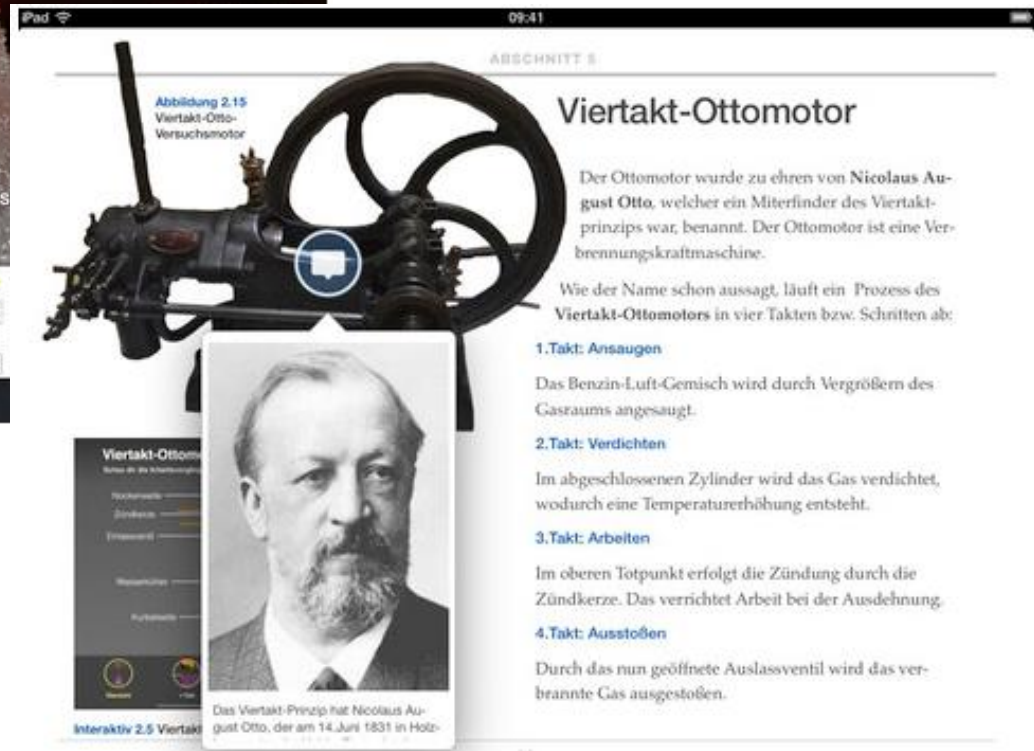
iPad
09:41

ABSCHNITT 5

Abbildung 2.15 Viertakt-Otto-Versuchsmotor

Viertakt-Ottomotor

Der Ottomotor wurde zu ehren von **Nicolaus August Otto**, welcher ein Miterfinder des Viertaktprinzips war, benannt. Der Ottomotor ist eine Verbrennungskraftmaschine.

Wie der Name schon aussagt, läuft ein Prozess des **Viertakt-Ottomotors** in vier Takten bzw. Schritten ab:

1.Takt: Ansaugen

Das Benzin-Luft-Gemisch wird durch Vergrößern des Gasraums angesaugt.

2.Takt: Verdichten

Im abgeschlossenen Zylinder wird das Gas verdichtet, wodurch eine Temperaturerhöhung entsteht.

3.Takt: Arbeiten

Im oberen Totpunkt erfolgt die Zündung durch die Zündkerze. Das verrichtet Arbeit bei der Ausdehnung.

4.Takt: Ausstoßen

Durch das nun geöffnete Auslassventil wird das verbrannte Gas ausgestoßen.

Viertakt-Ottom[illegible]

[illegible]

Nockenwelle
Zündkerze
Einlassventil
Wassermantel
Kurbelwelle

Das Viertakt-Prinzip hat Nicolaus August Otto, der am 14.Juni 1831 in Holz-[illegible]

Interaktiv 2.5 Viertakt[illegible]